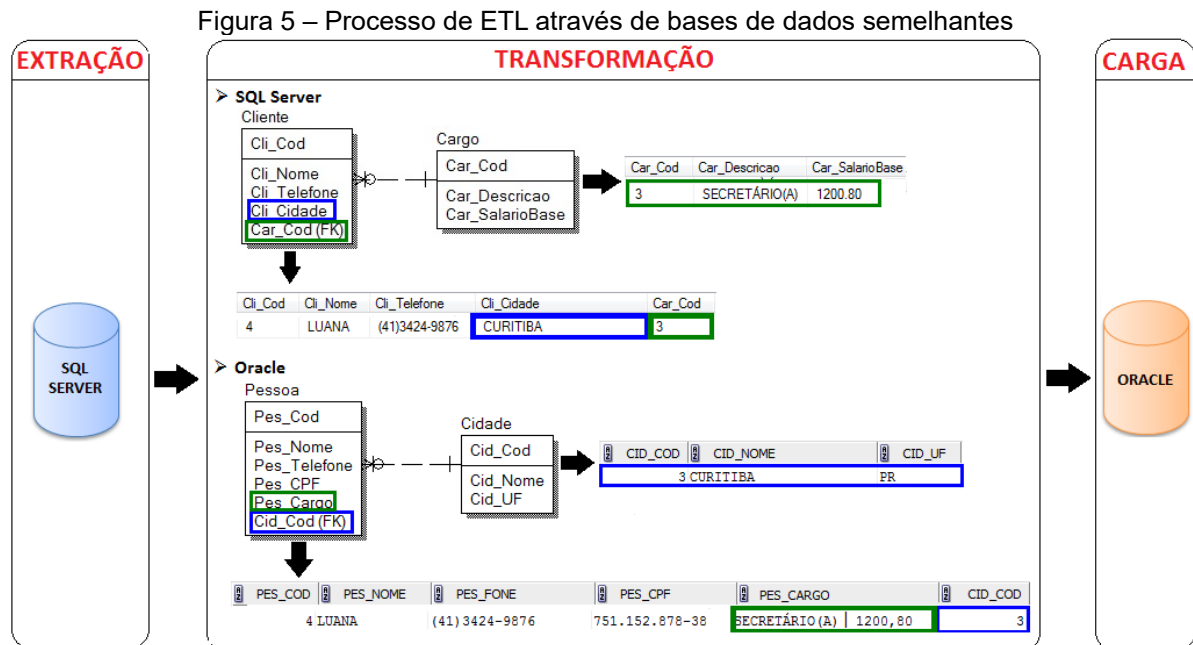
Figura 5 – Processo de ETL através de bases de dados semelhantes

EXTRAÇÃO

SQL SERVER

TRANSFORMAÇÃO

➢ SQL Server

Cliente

Cli_Cod

Cli_Nome
Cli_Telefone
Cli_Cidade
Car_Cod (FK)

Cargo

Car_Cod

Car_Descricao
Car_SalarioBase

| Car_Cod | Car_Descricao | Car_SalarioBase |
|---|---|---|
| 3 | SECRETÁRIO(A) | 1200.80 |

| Cli_Cod | Cli_Nome | Cli_Telefone | Cli_Cidade | Car_Cod |
|---|---|---|---|---|
| 4 | LUANA | (41)3424-9876 | CURITIBA | 3 |

➢ Oracle

Pessoa

Pes_Cod

Pes_Nome
Pes_Telefone
Pes_CPF
Pes_Cargo
Cid_Cod (FK)

Cidade

Cid_Cod

Cid_Nome
Cid_UF

| CID_COD | CID_NOME | CID_UF |
|---|---|---|
| 3 | CURITIBA | PR |

| PES_COD | PES_NOME | PES_FONE | PES_CPF | PES_CARGO | CID_COD |
|---|---|---|---|---|---|
| 4 | LUANA | (41)3424-9876 | 751.152.878-38 | SECRETÁRIO(A) \| 1200,80 | 3 |

CARGA

ORACLE